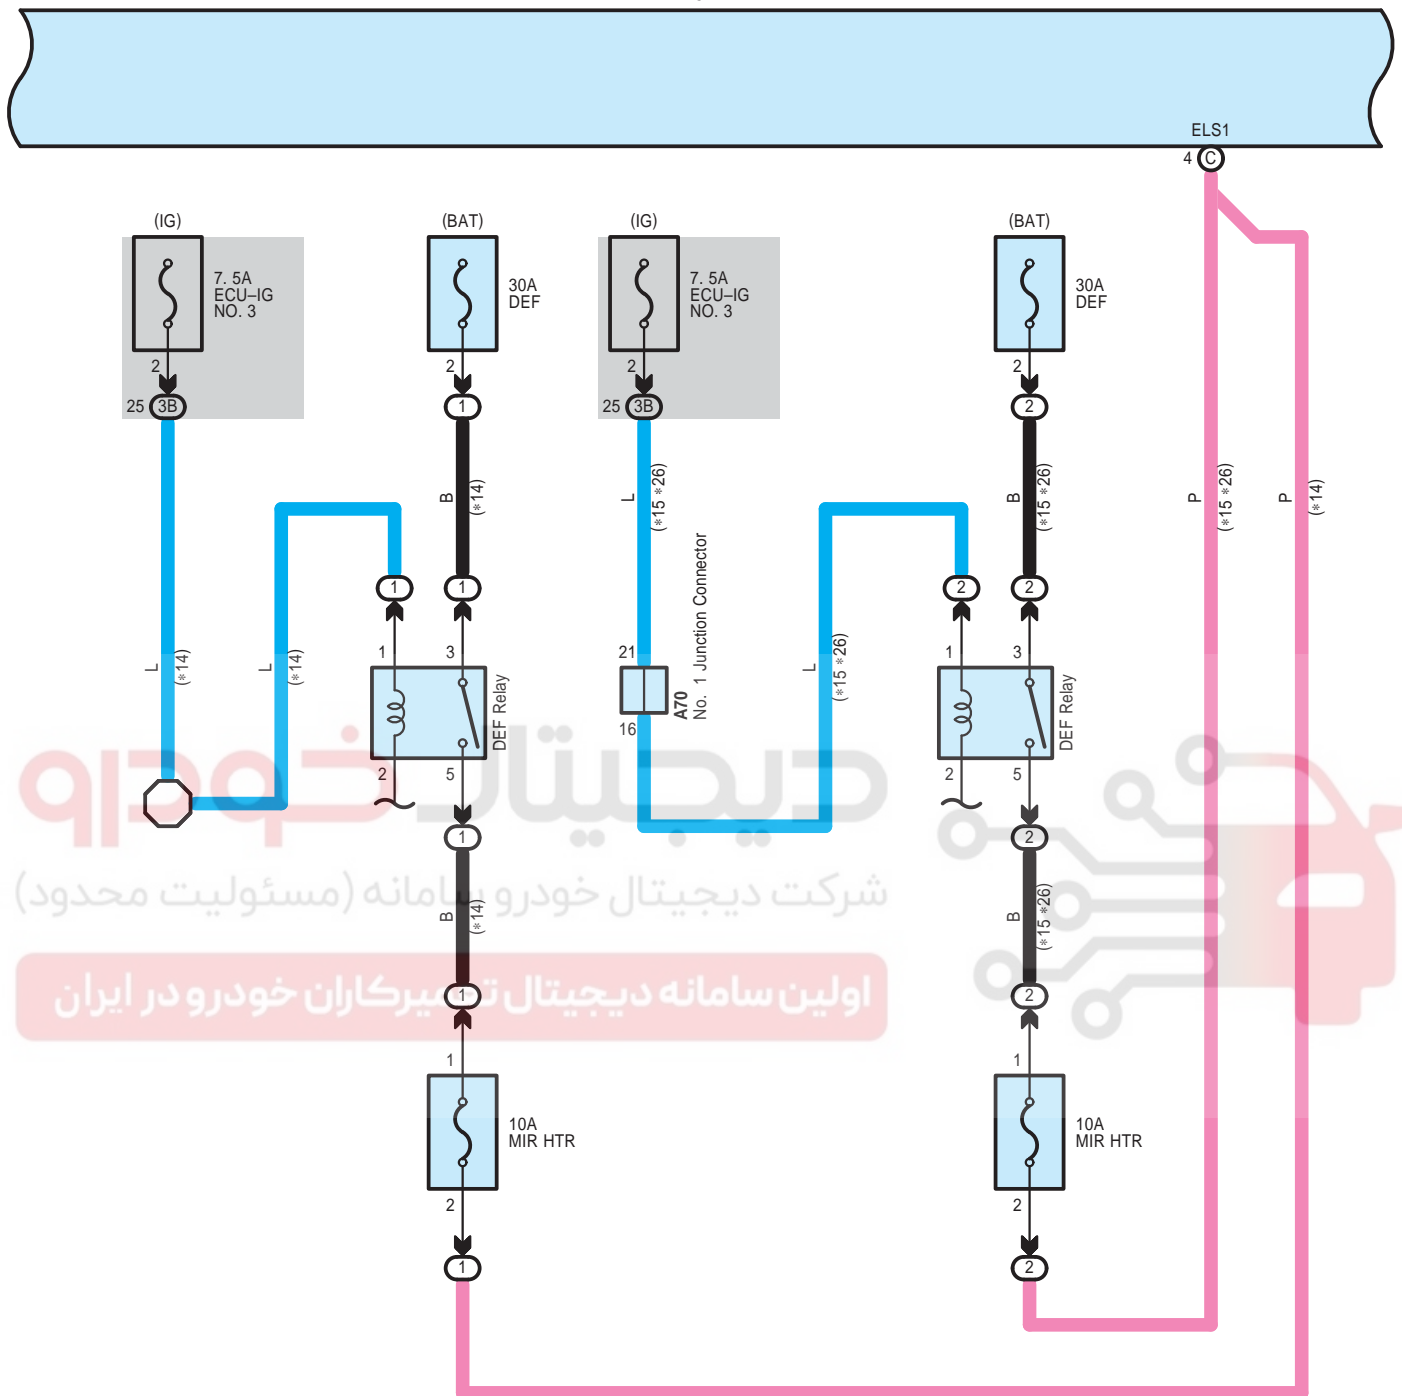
ELS1
4 C

(IG)
7. 5A
ECU–IG
NO. 3
2
25 3B

(BAT)
30A
DEF
2
1

(IG)
7. 5A
ECU–IG
NO. 3
2
25 3B

(BAT)
30A
DEF
2
2

L (*14)
L (*14)
B (*14)
L (*15 *26)
B (*15 *26)
P (*15 *26)
P (*14)

1
1
1 3
DEF Relay
2 5

21
A70
No. 1 Junction Connector
16

L (*15 *26)

2
2
1 3
DEF Relay
2 5

1
B (*14)
1
1
10A
MIR HTR
2
1

2
B (*15 *26)
2
1
10A
MIR HTR
2
2

دیجیتال خودرو
شرکت دیجیتال خودرو سامانه (مسئولیت محدود)
اولین سامانه دیجیتال تعمیرکاران خودرو در ایران